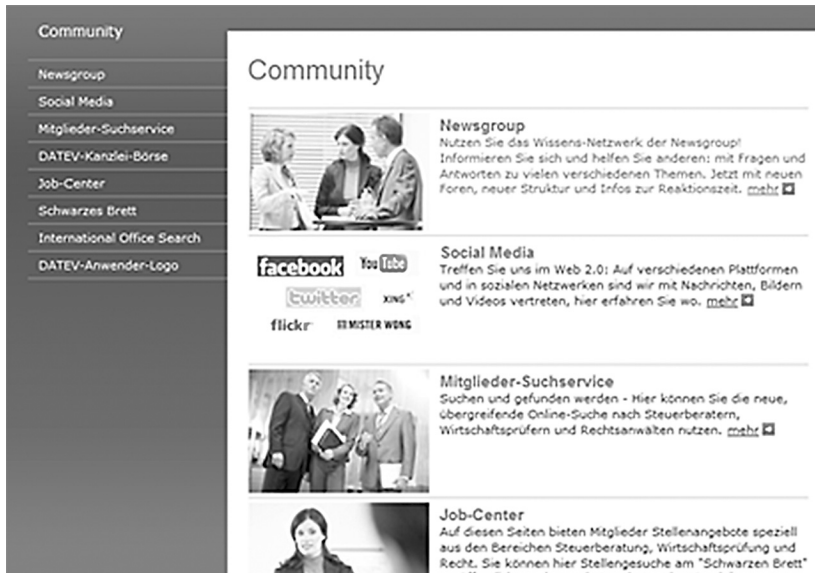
Community

Newsgroup
Social Media
Mitglieder-Suchservice
DATEV-Kanzlei-Börse
Job-Center
Schwarzes Brett
International Office Search
DATEV-Anwender-Logo

Community

Newsgroup
Nutzen Sie das Wissens-Netzwerk der Newsgroup! Informieren Sie sich und helfen Sie anderen: mit Fragen und Antworten zu vielen verschiedenen Themen. Jetzt mit neuen Foren, neuer Struktur und Infos zur Reaktionszeit. mehr

facebook YouTube twitter XING flickr MISTER WONG

Social Media
Treffen Sie uns im Web 2.0: Auf verschiedenen Plattformen und in sozialen Netzwerken sind wir mit Nachrichten, Bildern und Videos vertreten, hier erfahren Sie wo. mehr

Mitglieder-Suchservice
Suchen und gefunden werden - Hier können Sie die neue, übergreifende Online-Suche nach Steuerberatern, Wirtschaftsprüfern und Rechtsanwälten nutzen. mehr

Job-Center
Auf diesen Seiten bieten Mitglieder Stellenangebote speziell aus den Bereichen Steuerberatung, Wirtschaftsprüfung und Recht. Sie können hier Stellengesuche am "Schwarzen Brett" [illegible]